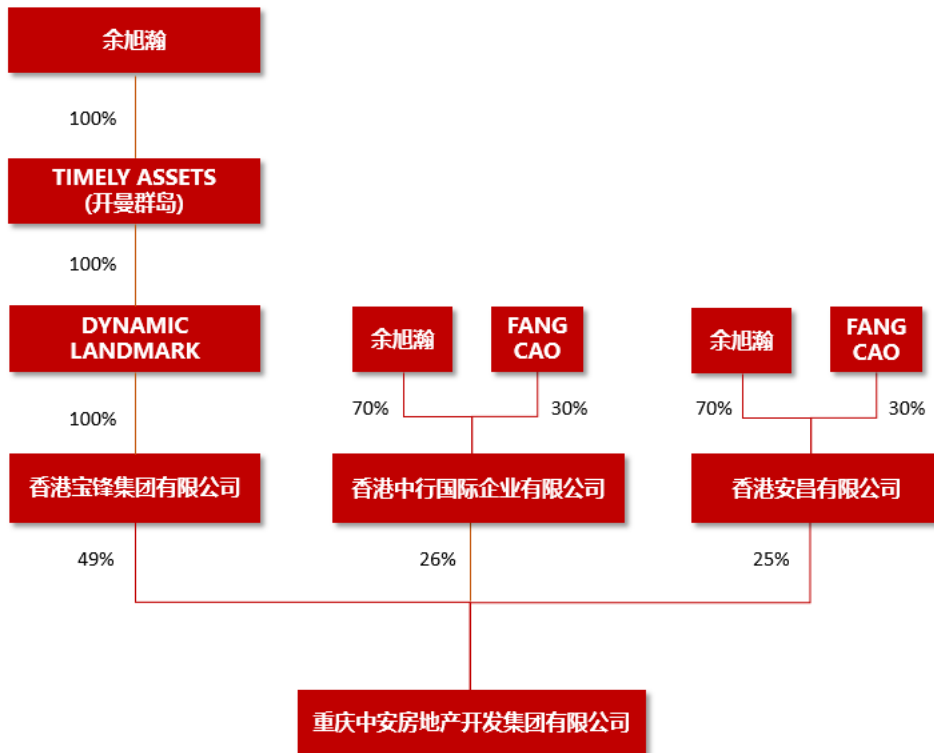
余旭瀚

100%

TIMELY ASSETS
(开曼群岛)

100%

DYNAMIC LANDMARK

100%

香港宝锋集团有限公司

49%

余旭瀚

FANG CAO

70%

30%

香港中行国际企业有限公司

26%

余旭瀚

FANG CAO

70%

30%

香港安昌有限公司

25%

重庆中安房地产开发集团有限公司